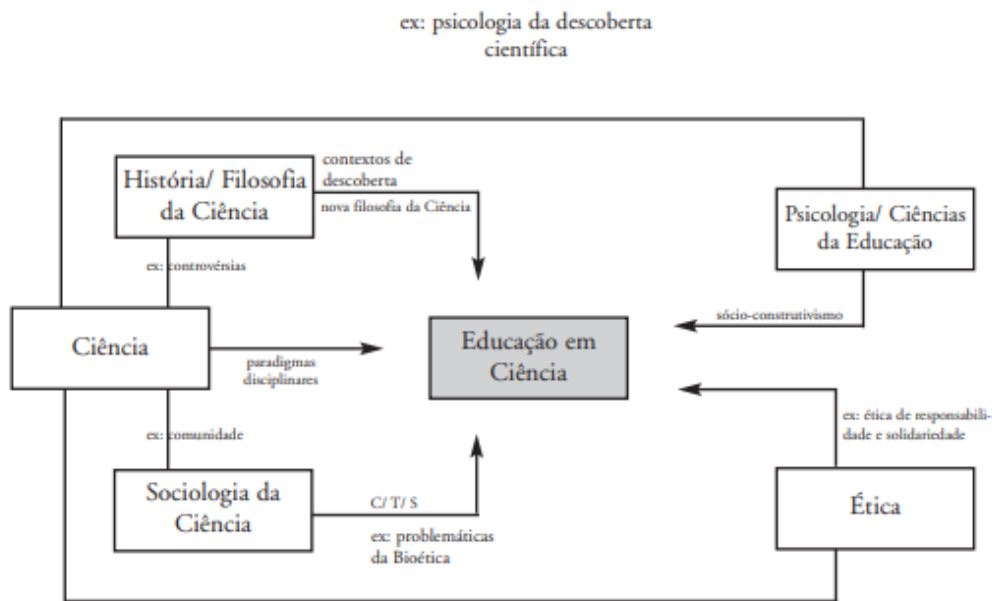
ex: psicologia da descoberta científica

História/ Filosofia da Ciência

contextos de descoberta

nova filosofia da Ciência

Psicologia/ Ciências da Educação

ex: controvérsias

sócio-construtivismo

Ciência

paradigmas disciplinares

Educação em Ciência

ex: ética de responsabilidade e solidariedade

ex: comunidade

Sociologia da Ciência

C/ T/ S

ex: problemáticas da Bioética

Ética